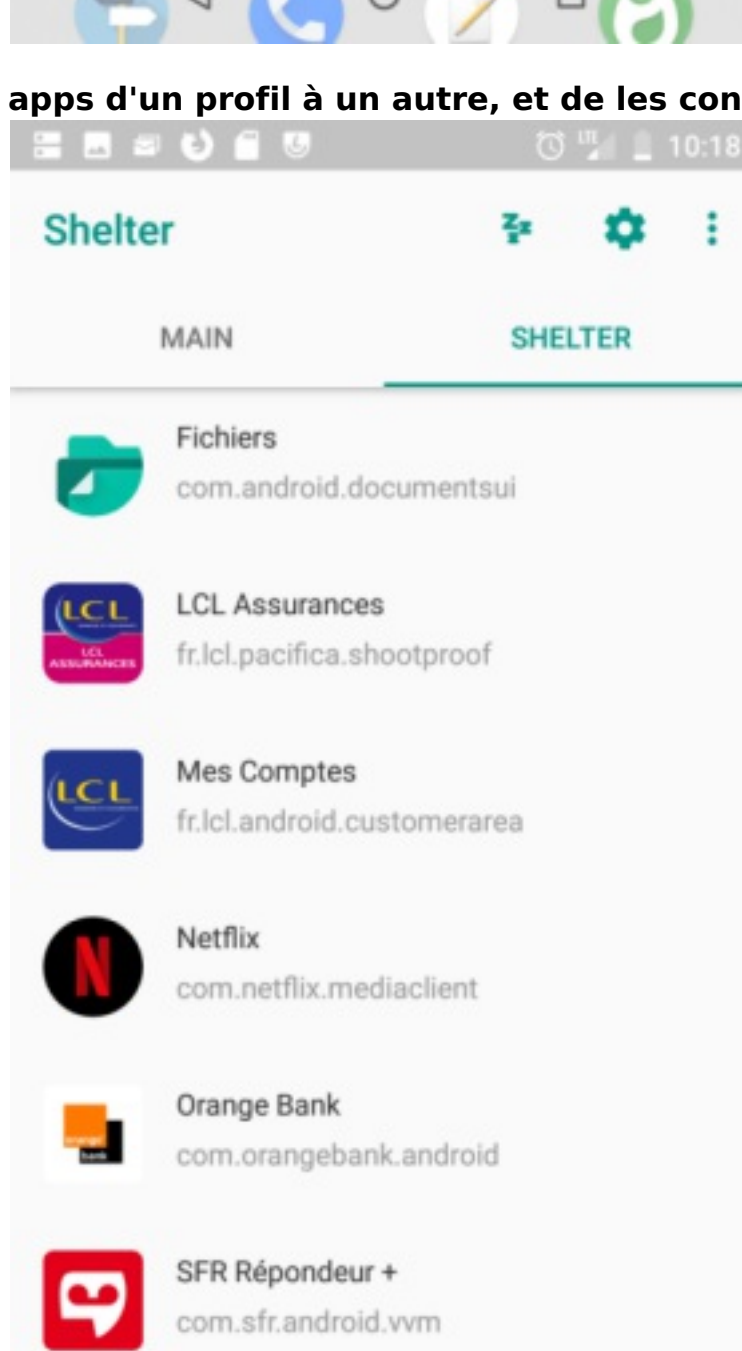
apps d'un profil à un autre, et de les con

10:18

Shelter

MAIN

SHELTER

Fichiers
com.android.documentsui

LCL
LCL ASSURANCES

LCL Assurances
fr.lcl.pacifica.shootproof

LCL

Mes Comptes
fr.lcl.android.customerarea

Netflix
com.netflix.mediaclient

orange
bank

Orange Bank
com.orangebank.android

SFR Répondeur +
com.sfr.android.vvm